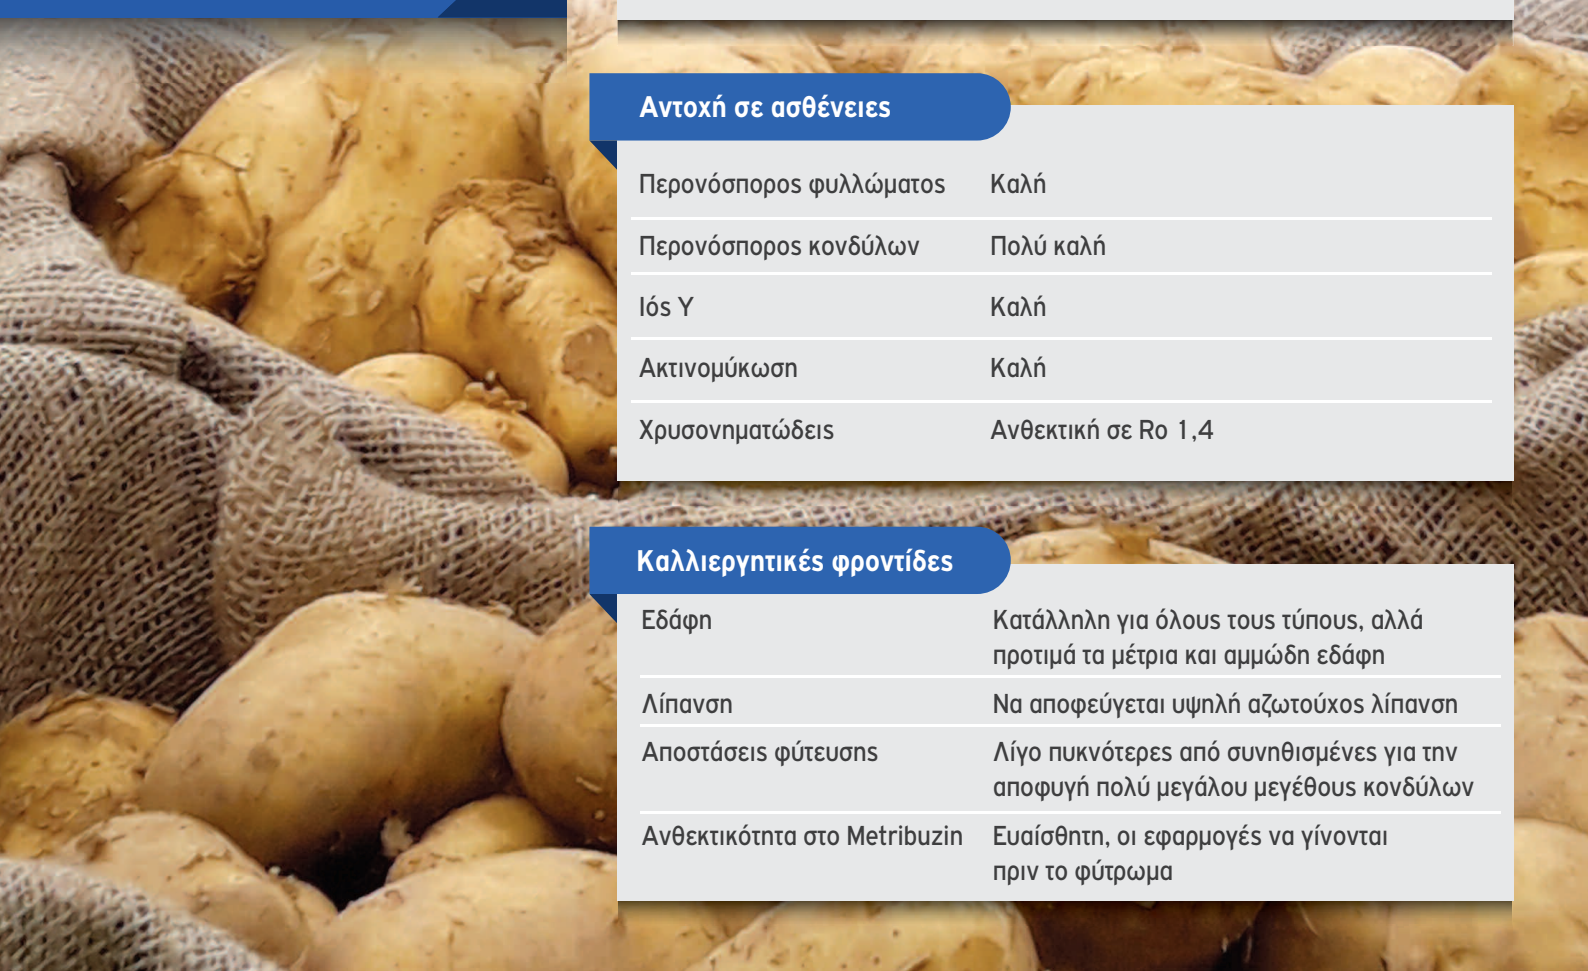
Αντοχή σε ασθένειες

| | |
|---|---|
| Περονόσπορος φυλλώματος | Καλή |
| Περονόσπορος κονδύλων | Πολύ καλή |
| Ιός Υ | Καλή |
| Ακτινομύκωση | Καλή |
| Χρυσονηματώδεις | Ανθεκτική σε Ro 1,4 |

Καλλιεργητικές φροντίδες

| | |
|---|---|
| Εδάφη | Κατάλληλη για όλους τους τύπους, αλλά προτιμά τα μέτρια και αμμώδη εδάφη |
| Λίπανση | Να αποφεύγεται υψηλή αζωτούχος λίπανση |
| Αποστάσεις φύτευσης | Λίγο πυκνότερες από συνηθισμένες για την αποφυγή πολύ μεγάλου μεγέθους κονδύλων |
| Ανθεκτικότητα στο Metribuzin | Ευαίσθητη, οι εφαρμογές να γίνονται πριν το φύτρωμα |